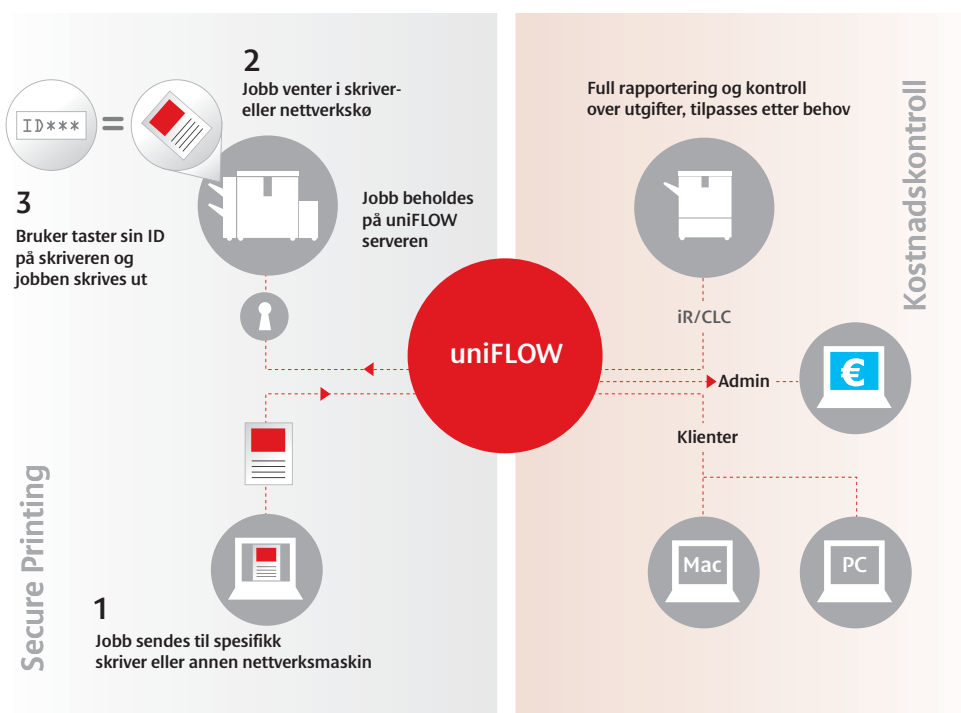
ID***

2
Jobb venter i skriver- eller nettverkskø

3
Bruker taster sin ID på skriveren og jobben skrives ut

Jobb beholdes på uniFLOW serveren

Full rapportering og kontroll over utgifter, tilpasses etter behov

Kostnadskontroll

iR/CLC

uniFLOW

Admin

€

Klienter

Mac

PC

Secure Printing

1
Jobb sendes til spesifikk skriver eller annen nettverksmaskin